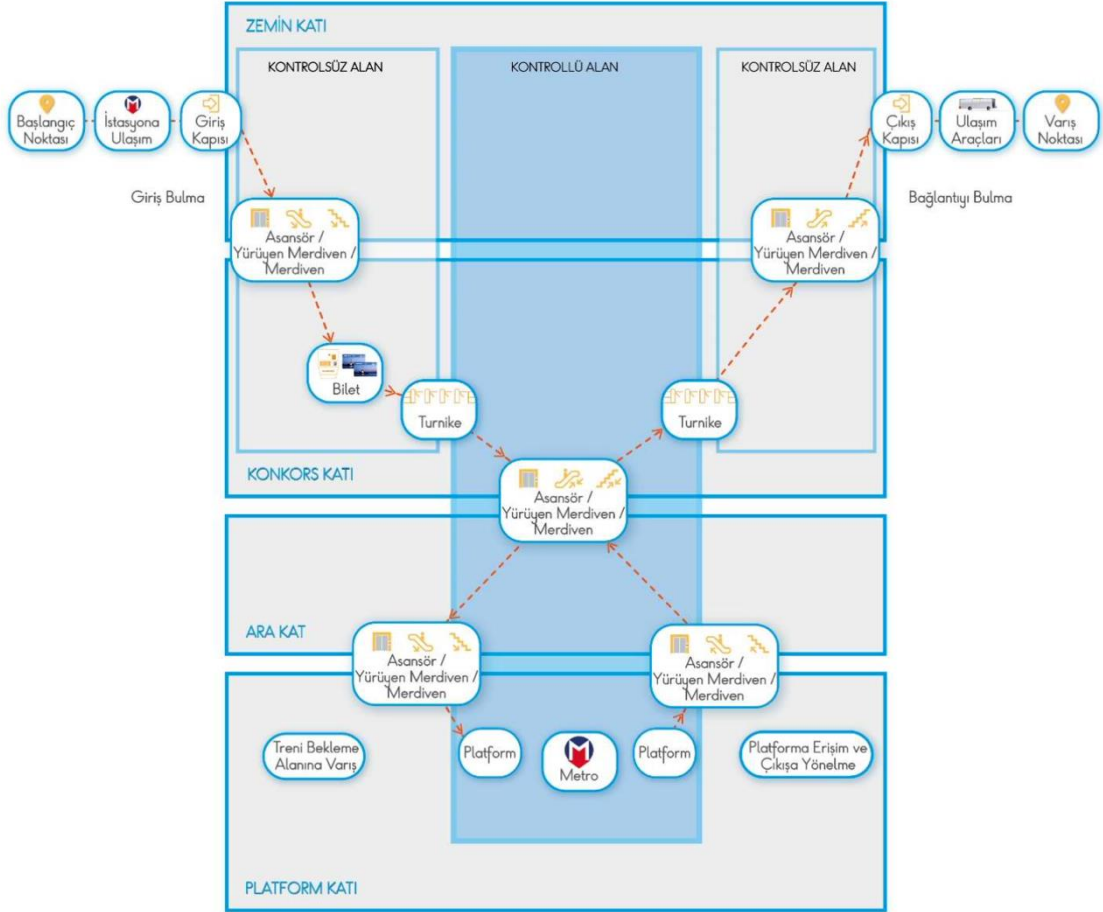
ZEMİN KATI

KONTROLSÜZ ALAN

KONTROLLÜ ALAN

KONTROLSÜZ ALAN

Başlangıç Noktası

İstasyona Ulaşım

Giriş Kapısı

Çıkış Kapısı

Ulaşım Araçları

Varış Noktası

Giriş Bulma

Bağlantıyı Bulma

Asansör / Yürüyen Merdiven / Merdiven

Asansör / Yürüyen Merdiven / Merdiven

Bilet

Turnike

Turnike

KONKORS KATI

Asansör / Yürüyen Merdiven / Merdiven

ARA KAT

Asansör / Yürüyen Merdiven / Merdiven

Asansör / Yürüyen Merdiven / Merdiven

Treni Bekleme Alanına Varış

Platform

Metro

Platform

Platforma Erişim ve Çıkışa Yönelme

PLATFORM KATI